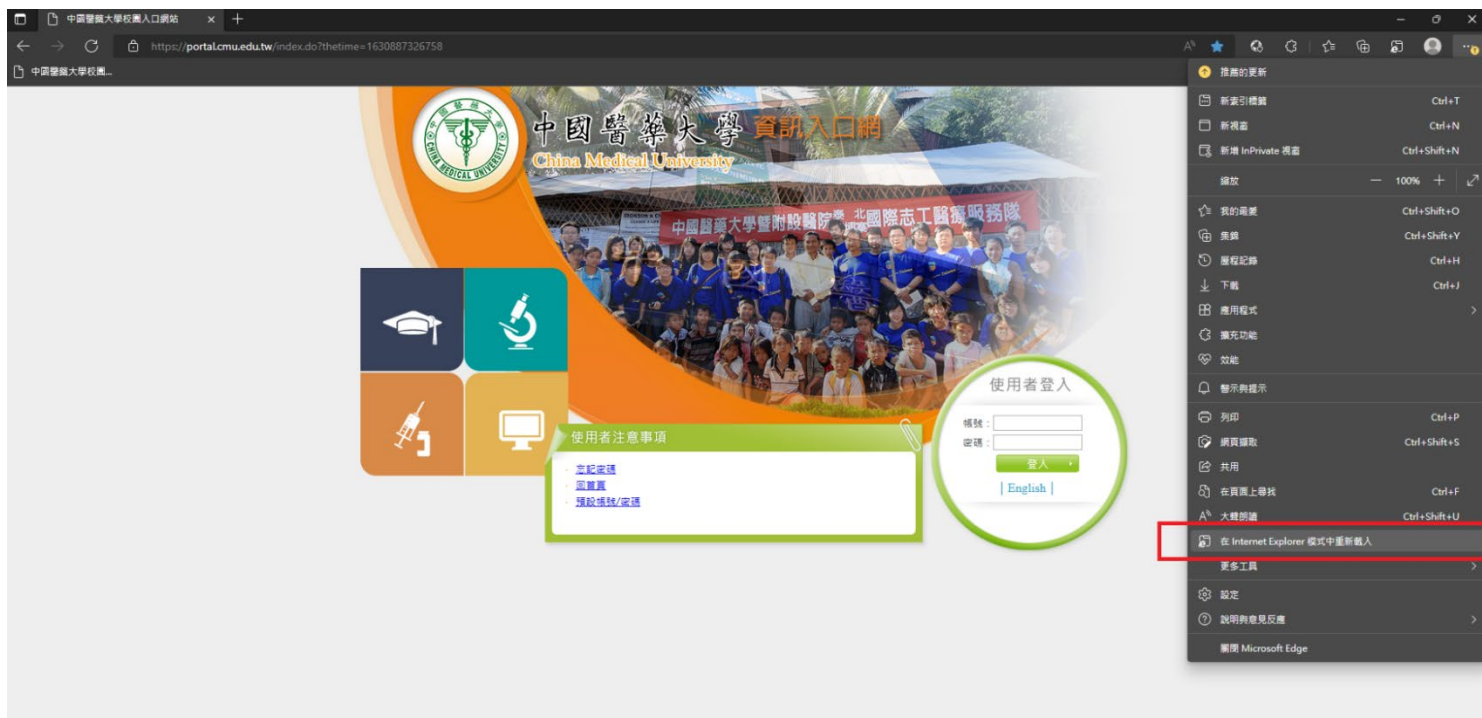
中國醫藥大學校園入口網站

https://portal.cmu.edu.tw/index.do?thetime=1630887326758

中國醫藥大學校園...

中國醫藥大學 資訊入口網
China Medical University
CHINA MEDICAL UNIVERSITY

中國醫藥大學暨附設醫院泰北國際志工醫療服務隊

使用者注意事項
忘記密碼
回首頁
預設帳號/密碼

使用者登入
帳號：
密碼：
登入
| English |

推薦的更新
新索引標籤 Ctrl+T
新視窗 Ctrl+N
新增 InPrivate 視窗 Ctrl+Shift+N
縮放 — 100% +
我的最愛 Ctrl+Shift+O
集錦 Ctrl+Shift+Y
瀏覽記錄 Ctrl+H
下載 Ctrl+J
應用程式
擴充功能
效能
警示與提示
列印 Ctrl+P
網頁擷取 Ctrl+Shift+S
共用
在頁面上尋找 Ctrl+F
大聲朗讀 Ctrl+Shift+U
在 Internet Explorer 模式中重新載入
更多工具
設定
說明與意見反應
關閉 Microsoft Edge